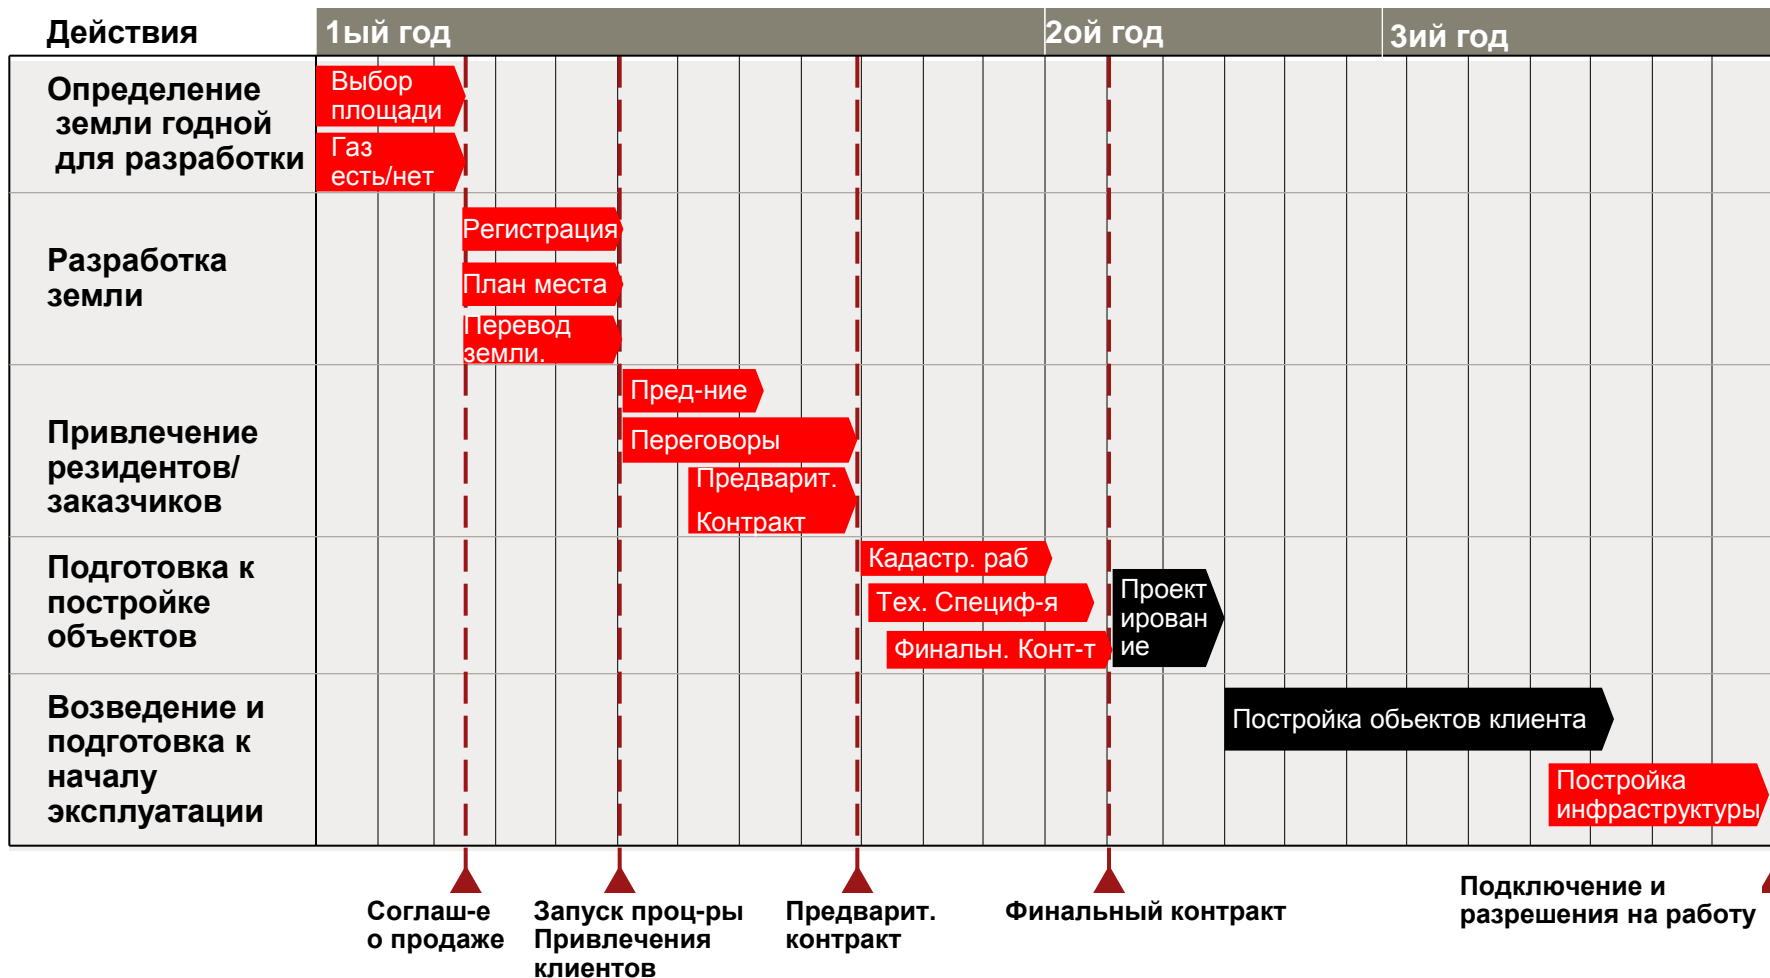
| Действия | 1ый год | 2ой год | 3ий год |
|---|---|---|---|
| Определение земли годной для разработки | Выбор площади; Газ есть/нет | | |
| Разработка земли | Регистрация; План места; Перевод земли. | | |
| Привлечение резидентов/ заказчиков | Пред-ние; Переговоры; Предварит. Контракт | | |
| Подготовка к постройке объектов | Кадастр. раб; Тех. Специф-я; Финальн. Конт-т | Проект ирован ие | |
| Возведение и подготовка к началу эксплуатации | | Постройка обьектов клиента | Постройка инфраструктуры |

Соглаш-е о продаже

Запуск проц-ры Привлечения клиентов

Предварит. контракт

Финальный контракт

Подключение и разрешения на работу